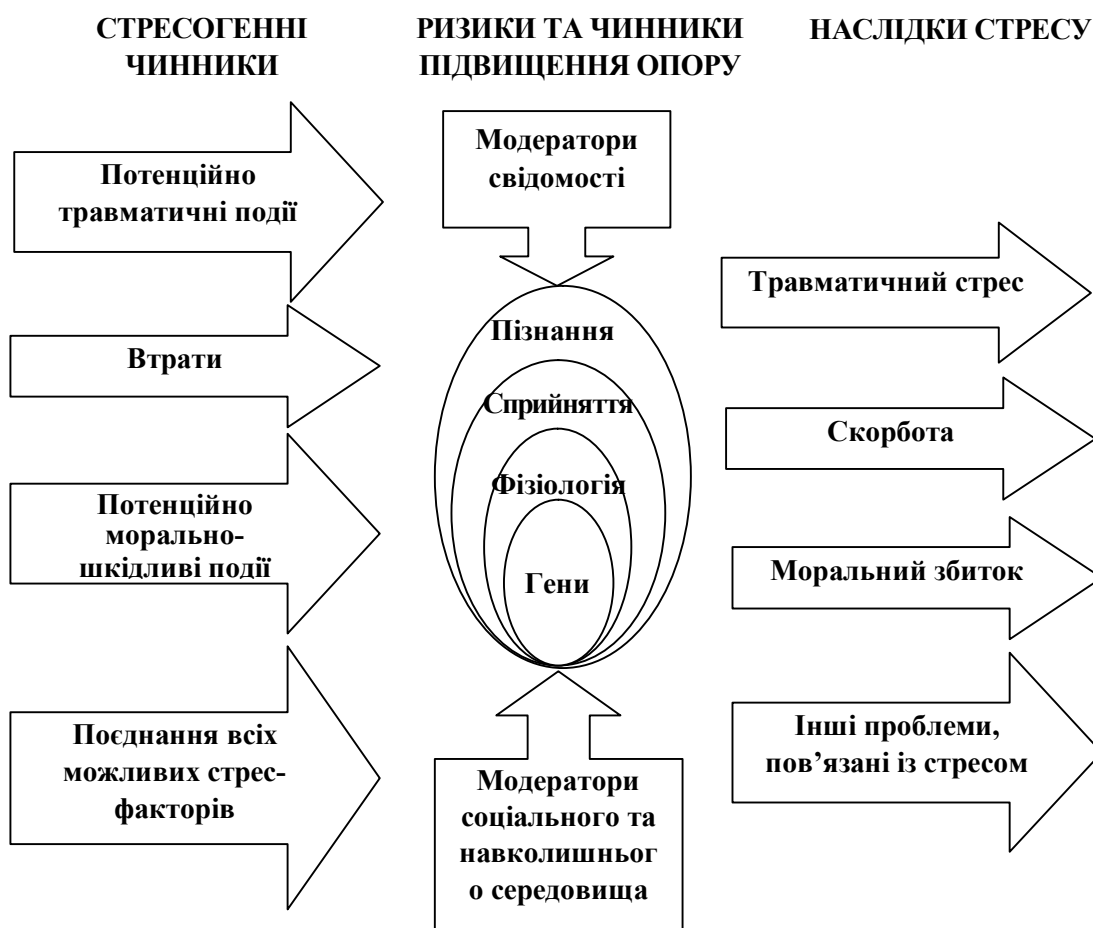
СТРЕСОГЕННІ ЧИННИКИ

РИЗИКИ ТА ЧИННИКИ ПІДВИЩЕННЯ ОПОРУ

НАСЛІДКИ СТРЕСУ

Потенційно травматичні події

Втрати

Потенційно морально-шкідливі події

Поєднання всіх можливих стрес-факторів

Модератори свідомості

Пізнання

Сприйняття

Фізіологія

Гени

Модератори соціального та навколишньог о середовища

Травматичний стрес

Скорбота

Моральний збиток

Інші проблеми, пов’язані із стресом